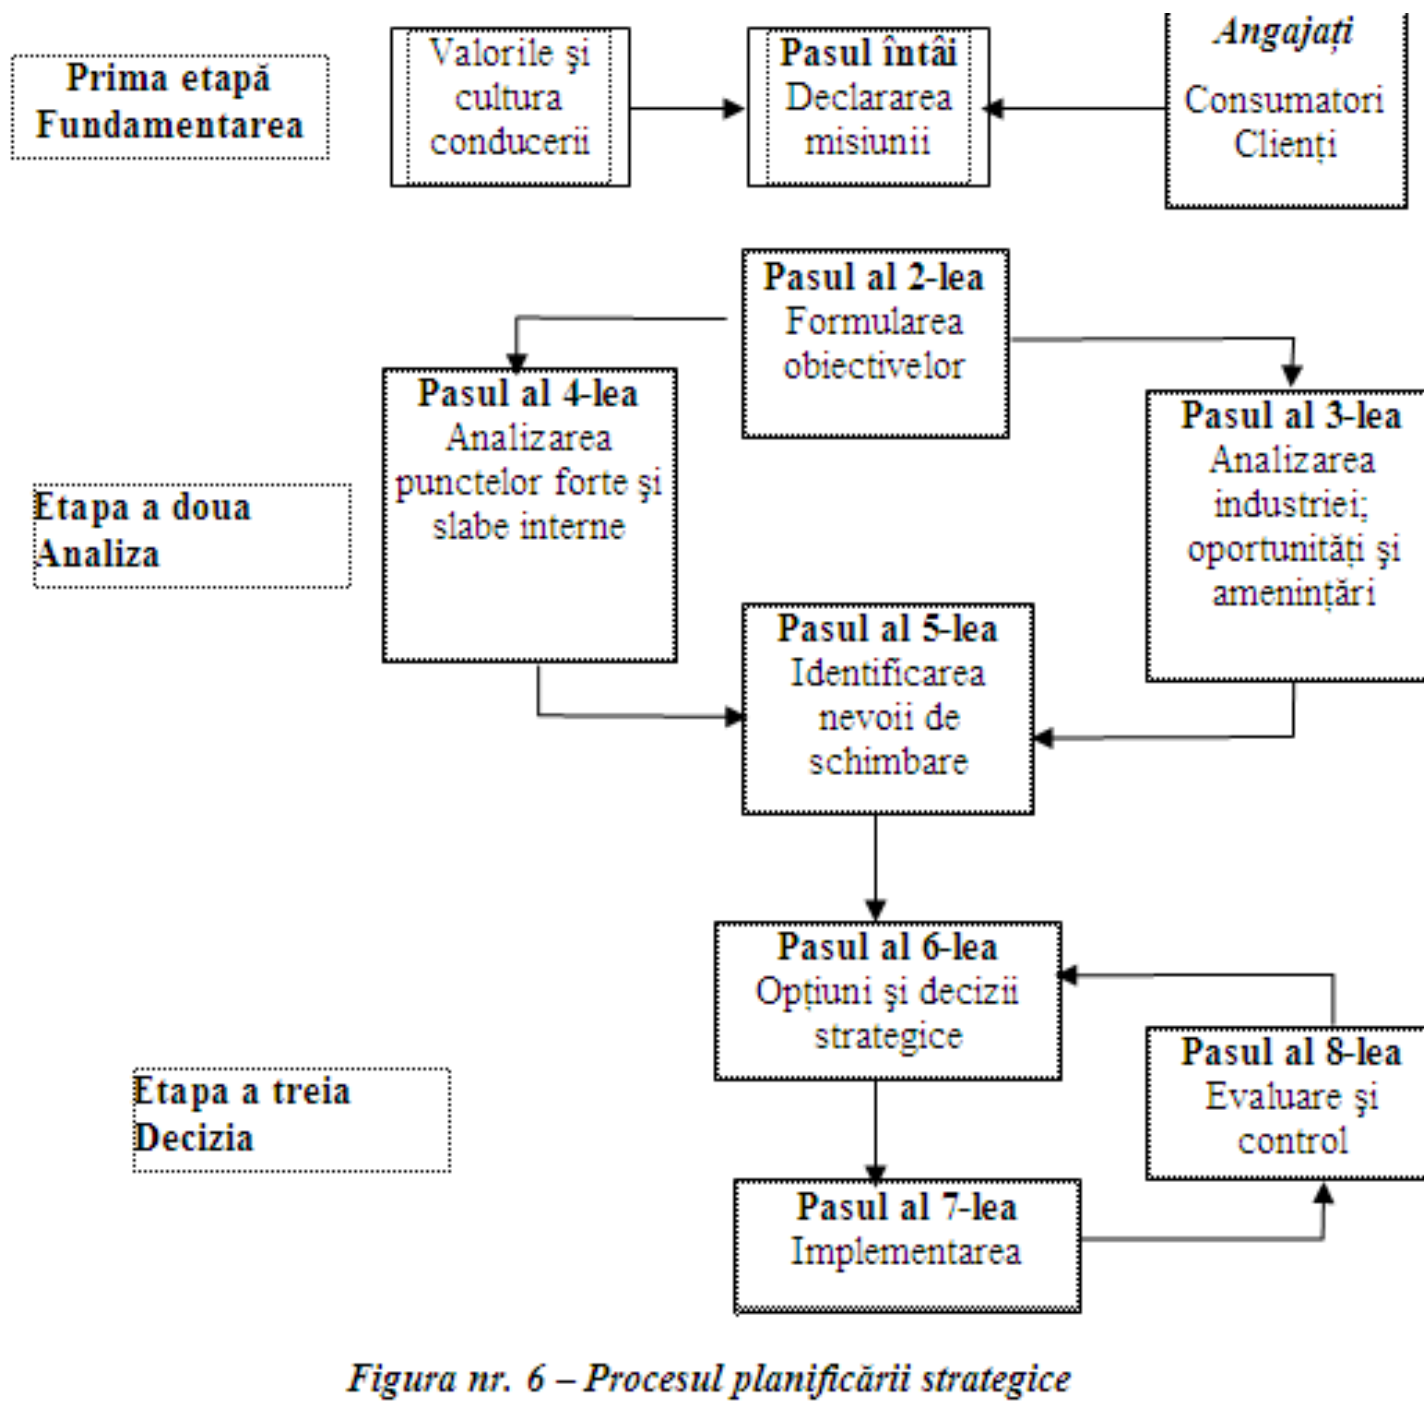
Prima etapă
Fundamentarea

Valorile şi cultura conducerii

Pasul întâi
Declararea misiunii

Angajați
Consumatori
Clienți

Pasul al 2-lea
Formularea obiectivelor

Pasul al 4-lea
Analizarea punctelor forte şi slabe interne

Pasul al 3-lea
Analizarea industriei; oportunități şi amenințări

Etapa a doua
Analiza

Pasul al 5-lea
Identificarea nevoii de schimbare

Pasul al 6-lea
Opțiuni şi decizii strategice

Pasul al 8-lea
Evaluare şi control

Etapa a treia
Decizia

Pasul al 7-lea
Implementarea

Figura nr. 6 – Procesul planificării strategice